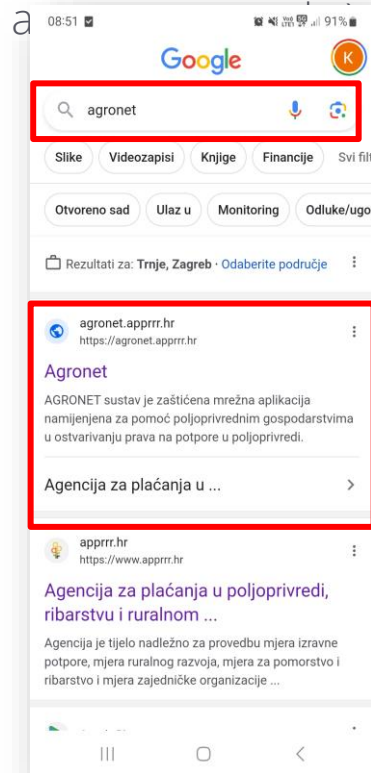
a
08:51
91%
Google
K
agronet
Slike
Videozapisi
Knjige
Financije
Svi filt
Otvoreno sad
Ulaz u
Monitoring
Odluke/ugo
Rezultati za: Trnje, Zagreb · Odaberite područje
agronet.apprrr.hr
https://agronet.apprrr.hr
Agronet
AGRONET sustav je zaštićena mrežna aplikacija namijenjena za pomoć poljoprivrednim gospodarstvima u ostvarivanju prava na potpore u poljoprivredi.
Agencija za plaćanja u ...
apprrr.hr
https://www.apprrr.hr
Agencija za plaćanja u poljoprivredi, ribarstvu i ruralnom ...
Agencija je tijelo nadležno za provedbu mjera izravne potpore, mjera ruralnog razvoja, mjera za pomorstvo i ribarstvo i mjera zajedničke organizacije ...